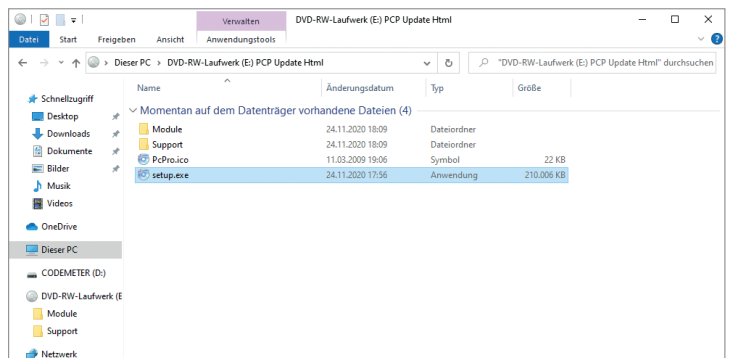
Verwalten DVD-RW-Laufwerk (E:) PCP Update Html

Datei Start Freigeben Ansicht Anwendungstools

Dieser PC > DVD-RW-Laufwerk (E:) PCP Update Html

"DVD-RW-Laufwerk (E:) PCP Update Html" durchsuchen

Schnellzugriff
Desktop
Downloads
Dokumente
Bilder
Musik
Videos
OneDrive
Dieser PC
CODEMETER (D:)
DVD-RW-Laufwerk (E
Module
Support
Netzwerk

| Name | Änderungsdatum | Typ | Größe |
|---|---|---|---|
| Momentan auf dem Datenträger vorhandene Dateien (4) | | | |
| Module | 24.11.2020 18:09 | Dateiordner | |
| Support | 24.11.2020 18:09 | Dateiordner | |
| PcPro.ico | 11.03.2009 19:06 | Symbol | 22 KB |
| setup.exe | 24.11.2020 17:56 | Anwendung | 210.006 KB |